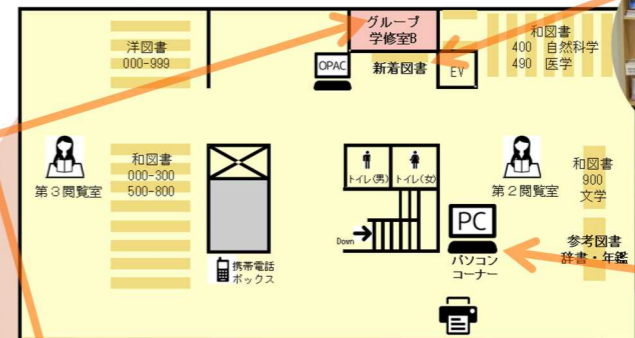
洋図書
000-999

グループ
学修室B

OPAC

新着図書

EV

和図書
400 自然科学
490 医学

第３閲覧室

和図書
000-300
500-800

トイレ(男)

トイレ(女)

第２閲覧室

和図書
900
文学

Down

携帯電話
ボックス

PC

パソコン
コーナー

参考図書
辞書・年鑑